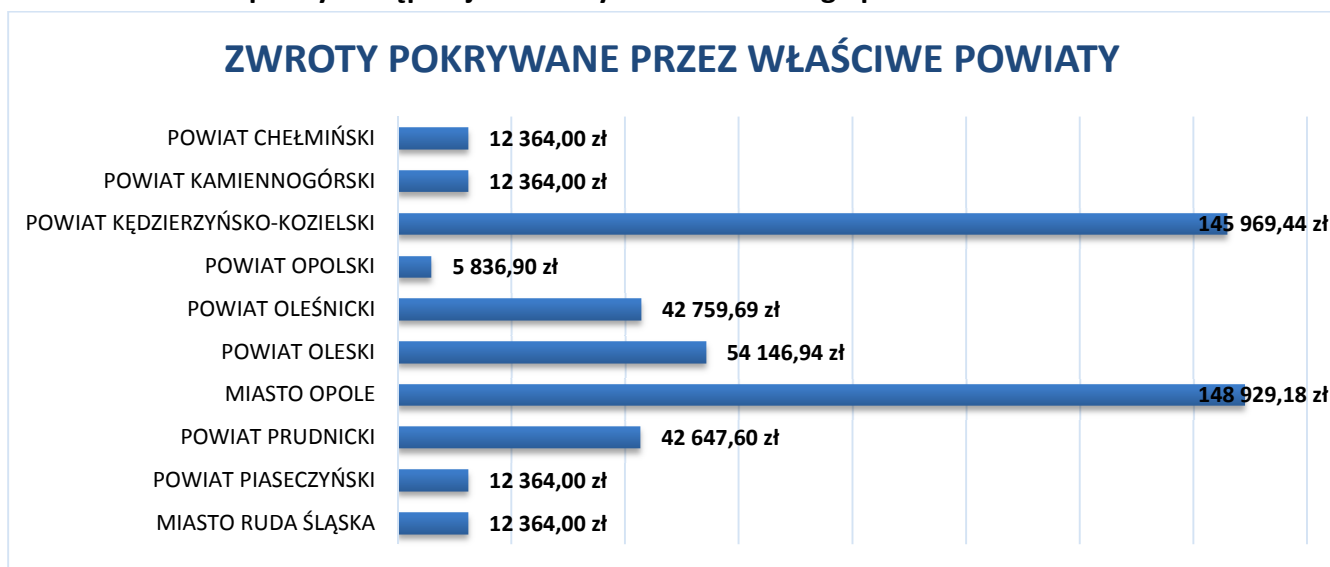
ZWROTY POKRYWANE PRZEZ WŁAŚCIWE POWIATY

POWIAT CHEŁMIŃSKI 12 364,00 zł
POWIAT KAMIENNOGÓRSKI 12 364,00 zł
POWIAT KĘDZIERZYŃSKO-KOZIELSKI 145 969,44 zł
POWIAT OPOLSKI 5 836,90 zł
POWIAT OLEŚNICKI 42 759,69 zł
POWIAT OLESKI 54 146,94 zł
MIASTO OPOLE 148 929,18 zł
POWIAT PRUDNICKI 42 647,60 zł
POWIAT PIASECZYŃSKI 12 364,00 zł
MIASTO RUDA ŚLĄSKA 12 364,00 zł